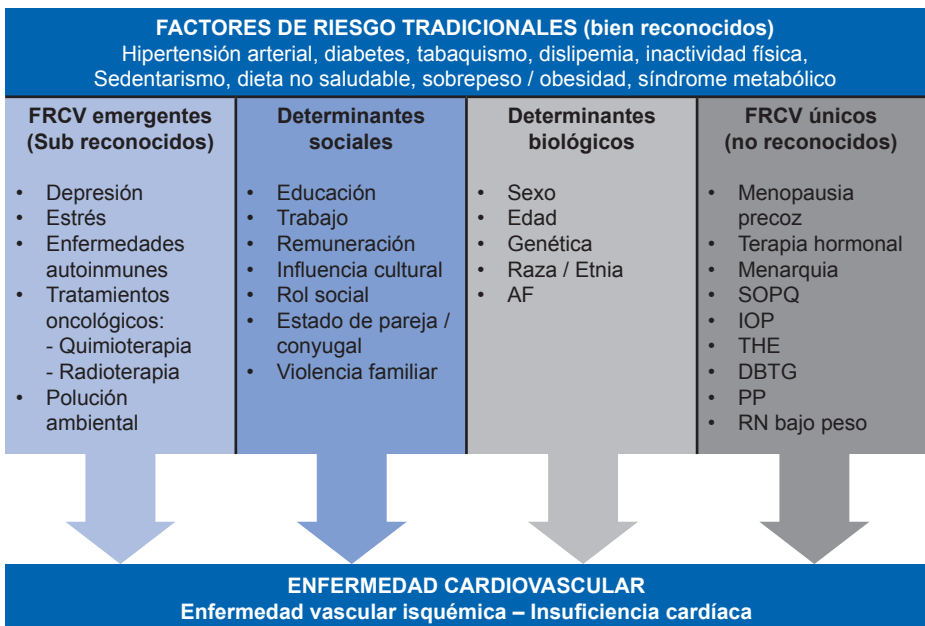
FACTORES DE RIESGO TRADICIONALES (bien reconocidos)
Hipertensión arterial, diabetes, tabaquismo, dislipemia, inactividad física, Sedentarismo, dieta no saludable, sobrepeso / obesidad, síndrome metabólico

FRCV emergentes (Sub reconocidos)

- Depresión
- Estrés
- Enfermedades autoinmunes
- Tratamientos oncológicos:
  - Quimioterapia
  - Radioterapia
- Polución ambiental

Determinantes sociales

- Educación
- Trabajo
- Remuneración
- Influencia cultural
- Rol social
- Estado de pareja / conyugal
- Violencia familiar

Determinantes biológicos

- Sexo
- Edad
- Genética
- Raza / Etnia
- AF

FRCV únicos (no reconocidos)

- Menopausia precoz
- Terapia hormonal
- Menarquia
- SOPQ
- IOP
- THE
- DBTG
- PP
- RN bajo peso

ENFERMEDAD CARDIOVASCULAR
Enfermedad vascular isquémica – Insuficiencia cardíaca